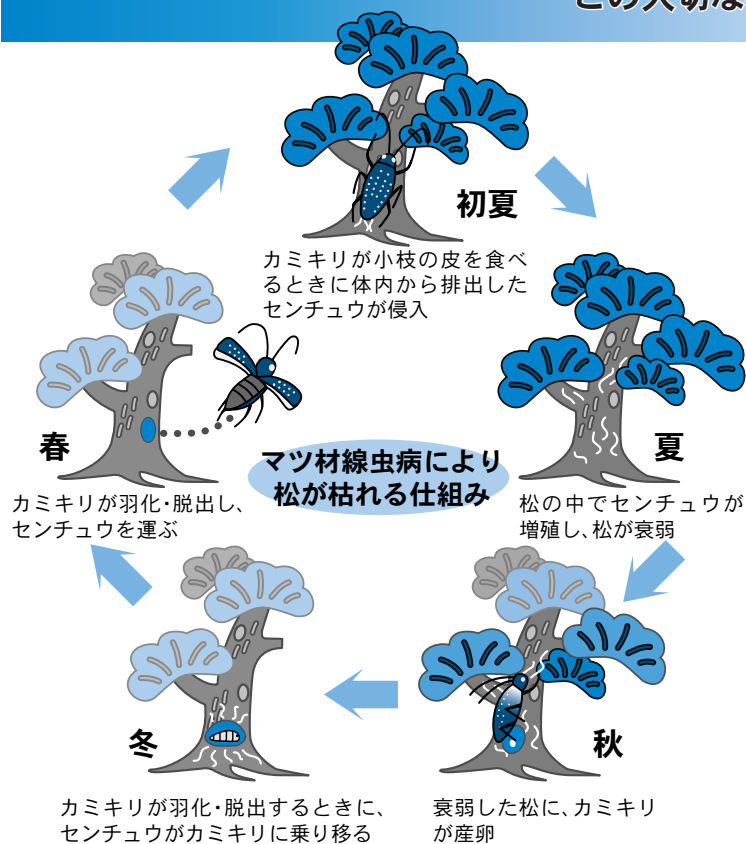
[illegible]

初夏

カミキリが小枝の皮を食べるときに体内から排出したセンチュウが侵入

夏

松の中でセンチュウが増殖し、松が衰弱

秋

衰弱した松に、カミキリが産卵

冬

カミキリが羽化・脱出するときに、センチュウがカミキリに乗り移る

春

カミキリが羽化・脱出し、センチュウを運ぶ

マツ材線虫病により松が枯れる仕組み